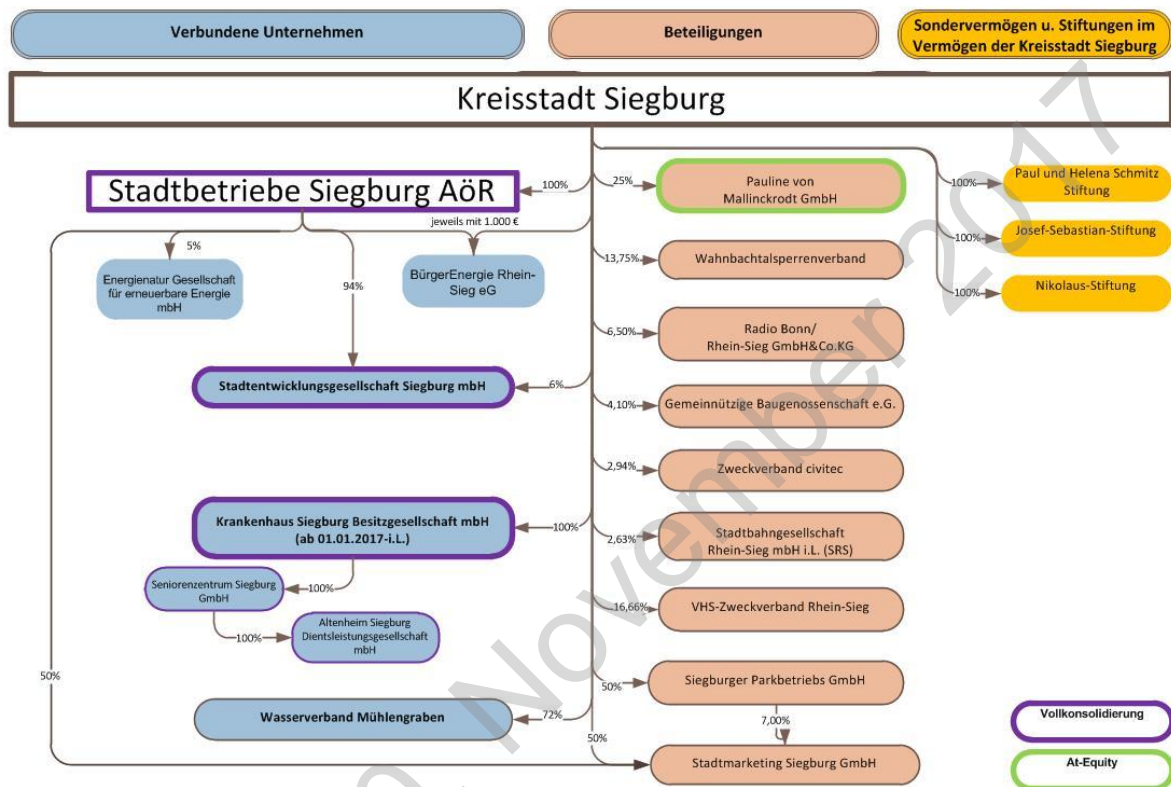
Verbundene Unternehmen

Beteiligungen

Sondervermögen u. Stiftungen im Vermögen der Kreisstadt Siegburg

Kreisstadt Siegburg

Stadtbetriebe Siegburg AöR

100%

25%

Pauline von Mallinckrodt GmbH

100%

Paul und Helena Schmitz Stiftung

100%

Josef-Sebastian-Stiftung

100%

Nikolaus-Stiftung

jeweils mit 1.000 €

5%

Energienatur Gesellschaft für erneuerbare Energie mbH

94%

BürgerEnergie Rhein-Sieg eG

13,75%

Wahnbachtalsperrenverband

6,50%

Radio Bonn/ Rhein-Sieg GmbH&Co.KG

Stadtentwicklungsgesellschaft Siegburg mbH

6%

4,10%

Gemeinnützige Baugenossenschaft e.G.

2,94%

Zweckverband civitec

Krankenhaus Siegburg Besitzgesellschaft mbH (ab 01.01.2017-i.L.)

100%

2,63%

Stadtbahngesellschaft Rhein-Sieg mbH i.L. (SRS)

Seniorenzentrum Siegburg GmbH

100%

16,66%

VHS-Zweckverband Rhein-Sieg

100%

Altenheim Siegburg Dientsleistungsgesellschaft mbH

50%

50%

Siegburger Parkbetriebs GmbH

7,00%

Wasserverband Mühlengraben

72%

50%

Stadtmarketing Siegburg GmbH

Vollkonsolidierung

At-Equity

November 2017